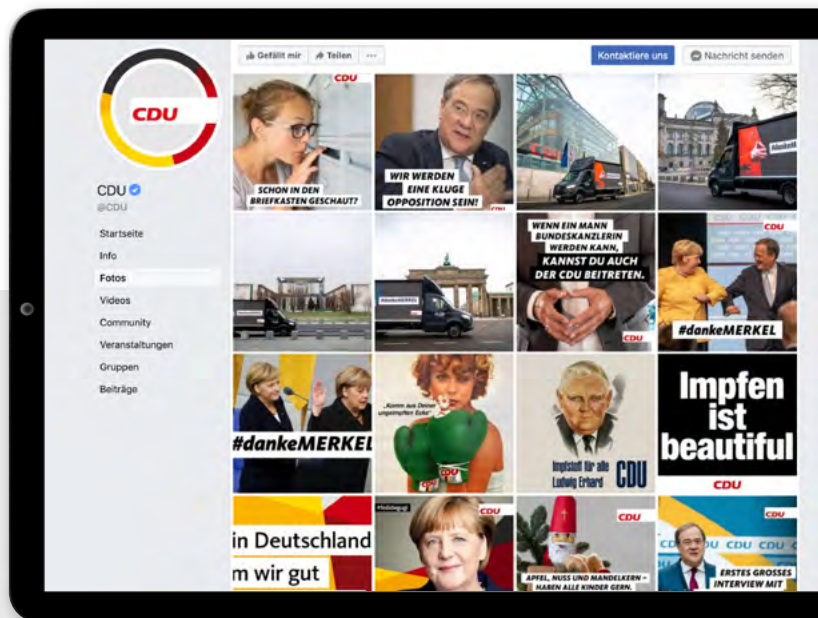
CDU

CDU
@CDU

Startseite
Info
Fotos
Videos
Community
Veranstaltungen
Gruppen
Beiträge

Gefällt mir
Teilen
...
Kontaktiere uns
Nachricht senden

CDU
SCHON IN DEN BRIEFKASTEN GESCHAUT?

WIR WERDEN EINE KLUGE OPPOSITION SEIN!
CDU

#dankeMERKEL

#dankeMERKEL

WENN EIN MANN BUNDESKANZLERIN WERDEN KANN, KANNST DU AUCH DER CDU BEITRETEN.
CDU

CDU
#dankeMERKEL

#dankeMERKEL

„Komm aus Deiner ungeimpften Ecke"
CDU

Impfstoff für alle
Ludwig Erhard
CDU

Impfen ist beautiful
CDU

in Deutschland
m wir gut

CDU

CDU
APFEL, NUSS UND MANDELKERN – HABEN ALLE KINDER GERN.

CDU
CDU CDU CDU CDU
ERSTES GROSSES INTERVIEW MIT